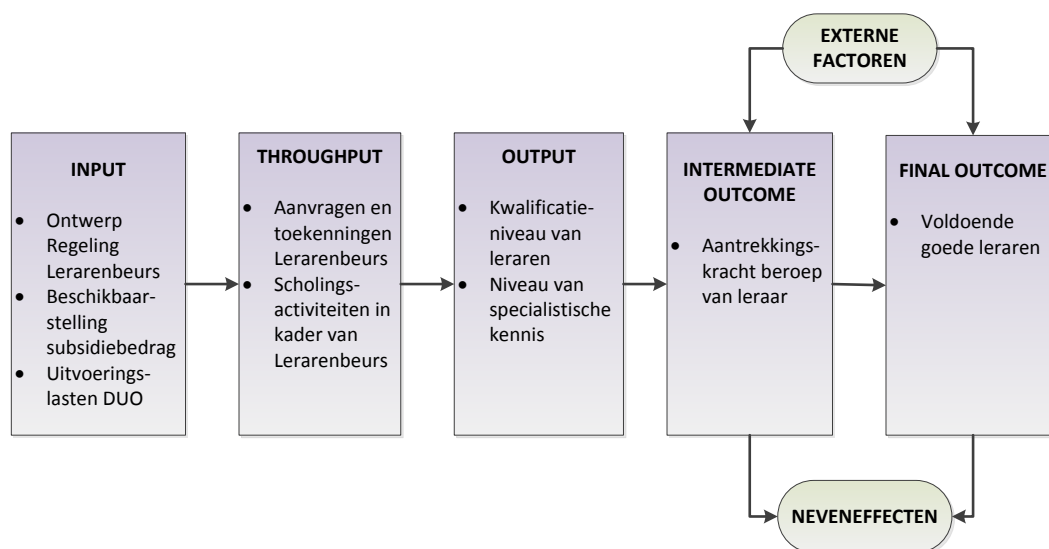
EXTERNE FACTOREN

INPUT

- Ontwerp Regeling Lerarenbeurs
- Beschikbaarstelling subsidiebedrag
- Uitvoeringslasten DUO

THROUGHPUT

- Aanvragen en toekenningen Lerarenbeurs
- Scholingsactiviteiten in kader van Lerarenbeurs

OUTPUT

- Kwalificatieniveau van leraren
- Niveau van specialistische kennis

INTERMEDIATE OUTCOME

- Aantrekkingskracht beroep van leraar

FINAL OUTCOME

- Voldoende goede leraren

NEVENEFFECTEN